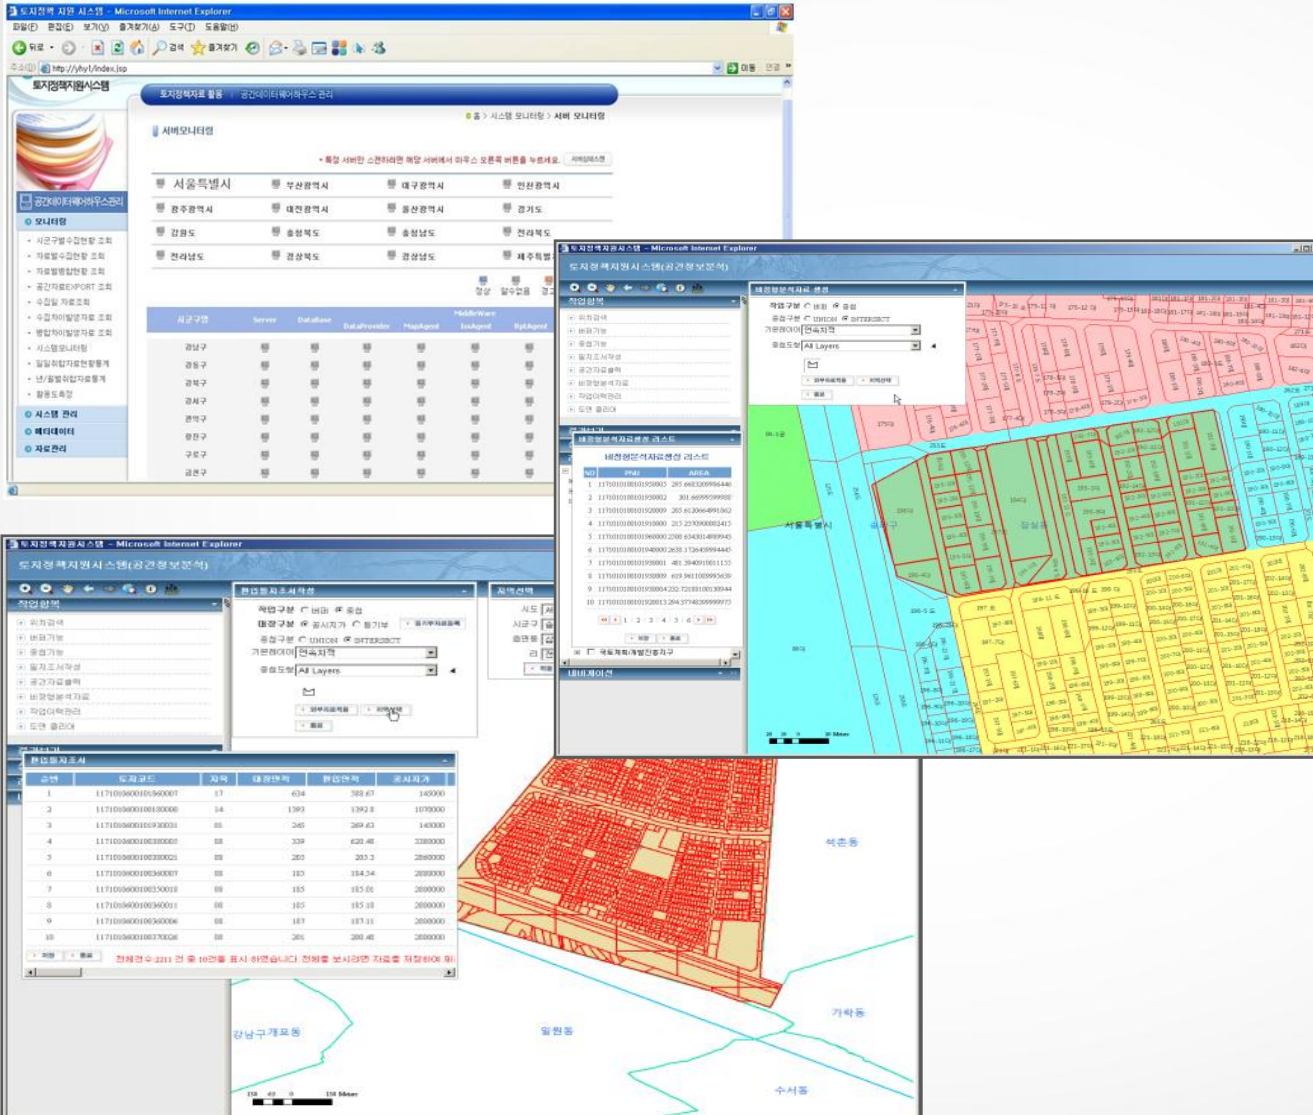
토지정책 지원 시스템 - Microsoft Internet Explorer
파일(F) 편집(E) 보기(V) 즐겨찾기(A) 도구(T) 도움말(H)
뒤로 검색 즐겨찾기
주소(D) http://yhyl/index.jsp 이동 연결
토지정책지원시스템
토지정책자료 활용 | 공간데이터웨어하우스 관리
홈 > 시스템 모니터링 > 서버 모니터링
서버모니터링
• 특정 서버만 스캔하려면 해당 서버에서 하우스 오른쪽 버튼을 누르세요.
공간데이터웨어하우스관리
모니터링
시군구별수집현황 조회
자료별수집현황 조회
자료별통합현황 조회
공간자료EXPORT 조회
수집일 자료조회
수집처리발생자료 조회
통합처리발생자료 조회
시스템모니터링
일일취합자료현황통계
년/월별취합자료통계
활용도측정
시스템 관리
메타데이터
자료관리

| 서울특별시 | 부산광역시 | 대구광역시 | 인천광역시 |
|---|---|---|---|
| 광주광역시 | 대전광역시 | 울산광역시 | 경기도 |
| 강원도 | 충청북도 | 충청남도 | 전라북도 |
| 전라남도 | 경상북도 | 경상남도 | 제주특별 |

정상 장애없음

| 시군구명 | Server | DataBase | DataProvider | MapAgent | MiddleWare InsAgent | RptAgent |
|---|---|---|---|---|---|---|
| 강남구 | | | | | | |
| 강동구 | | | | | | |
| 강북구 | | | | | | |
| 강서구 | | | | | | |
| 관악구 | | | | | | |
| 광진구 | | | | | | |
| 구로구 | | | | | | |
| 금천구 | | | | | | |

토지정책지원시스템 - Microsoft Internet Explorer
토지정책지원시스템(공간정보분석)
작업항목
위치검색
버퍼기능
중첩기능
필지조서작성
공간자료출력
비정형분석자료
작업이력관리
도면 클리어
비정형분석자료 생성
작업구분 버퍼 중첩
중첩구분 UNION INTERSECT
기본레이어 연속지적
중첩도형 All Layers
비정형분석자료생성 리스트
비정형분석자료생성 리스트

| NO | PNU | AREA |
|---|---|---|
| 1 | 1171010100101930005 | 285.6653209996446 |
| 2 | 1171010100101930002 | 301.66999599988 |
| 3 | 1171010100101920009 | 285.6120664991062 |
| 4 | 1171010100101910000 | 215.2370900002415 |
| 5 | 1171010100101960000 | 2308.6343014989945 |
| 6 | 1171010100101940000 | 2638.1726459994445 |
| 7 | 1171010100101930001 | 481.3940910011155 |
| 8 | 1171010100101930009 | 619.9611003995639 |
| 9 | 1171010100101930004 | 202.7218101001309944 |
| 10 | 1171010100101920013 | 294.3774820999977 |

1 2 3 4 5 6
국토계획/개발진흥지구
내비게이션
서울특별시 송파구 잠실동

토지정책지원시스템 - Microsoft Internet Explorer
토지정책지원시스템(공간정보분석)
작업항목
위치검색
버퍼기능
중첩기능
필지조서작성
공간자료출력
비정형분석자료
작업이력관리
도면 클리어
편입필지조서작성
작업구분 버퍼 중첩
대장구분 공시지가 토지대장
중첩구분 UNION INTERSECT
기본레이어 연속지적
중첩도형 All Layers
지역선택
시도
시군구
읍면동
편입필지조서

| 순번 | 토지코드 | 지목 | 대장면적 | 편입면적 | 공시지가 |
|---|---|---|---|---|---|
| 1 | 1171010600101960007 | 17 | 634 | 388.67 | 140000 |
| 2 | 1171010600100100000 | 14 | 1393 | 1392.8 | 1070000 |
| 3 | 1171010600100930031 | 08 | 240 | 269.63 | 140000 |
| 4 | 1171010600100380003 | 08 | 339 | 620.48 | 2380000 |
| 5 | 1171010600100380021 | 08 | 203 | 203.3 | 2860000 |
| 6 | 1171010600100360007 | 08 | 185 | 184.54 | 2880000 |
| 7 | 1171010600100350018 | 08 | 185 | 185.01 | 2880000 |
| 8 | 1171010600100360011 | 08 | 185 | 185.18 | 2880000 |
| 9 | 1171010600100360006 | 08 | 187 | 187.11 | 2880000 |
| 10 | 1171010600100370026 | 08 | 201 | 200.48 | 2880000 |

전체건수:2211 건 중 10건을 표시 하였습니다 전체를 보시려면 자료를 저장하여 보
석촌동
가락동
강남구개포동
일원동
수서동